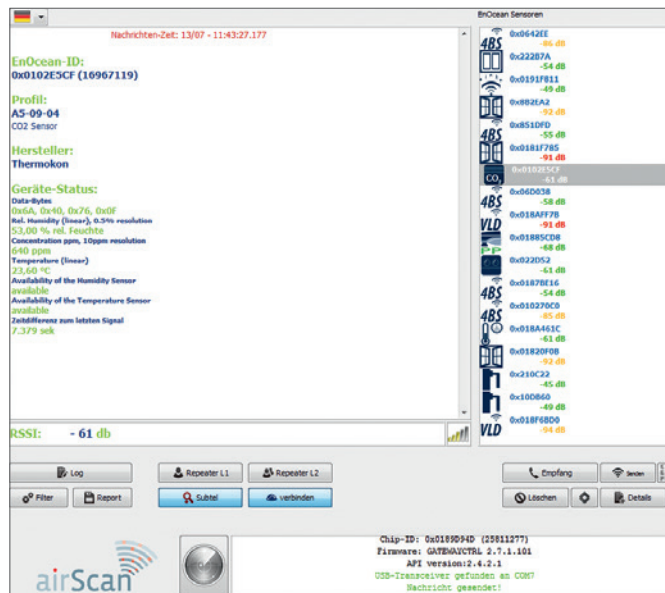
Nachrichten-Zeit: 13/07 - 11:43:27.177

EnOcean-ID:
0x0102E5CF (16967119)

Profil:
A5-09-04
CO2 Sensor

Hersteller:
Thermokon

Geräte-Status:
Data-Bytes
0x6A, 0x40, 0x76, 0x0F
Rel. Humidity (linear), 0.5% resolution
53,00 % rel. Feuchte
Concentration ppm, 10ppm resolution
640 ppm
Temperature (linear)
23,60 °C
Availability of the Humidity Sensor
available
Availability of the Temperature Sensor
available
Zeitdifferenz zum letzten Signal
7.379 sek

RSSI: - 61 db

EnOcean Sensoren

0x0642EE -86 dB
4BS 0x22287A -54 dB
0x0191F811 -49 dB
0x882EA2 -92 dB
4BS 0x851DFD -55 dB
0x0181F785 -91 dB
CO2 0x0102E5CF -61 dB
4BS 0x06D038 -58 dB
VLD 0x018AFF7B -91 dB
0x01885CD8 -68 dB
0x022D52 -61 dB
4BS 0x0187BE16 -54 dB
4BS 0x010270C0 -85 dB
0x018A461C -61 dB
0x01820F0B -92 dB
0x210C22 -45 dB
0x10DB60 -49 dB
VLD 0x018F6BD0 -94 dB

Log
Repeater L1
Repeater L2
Filter
Report
Subtel
verbinden
Empfang
Senden
Löschen
Details

airScan

Chip-ID: 0x0189D94D (25811277)
Firmware: GATEWAYCTRL 2.7.1.101
API version:2.4.2.1
USB-Transceiver gefunden an COM7
Nachricht gesendet!